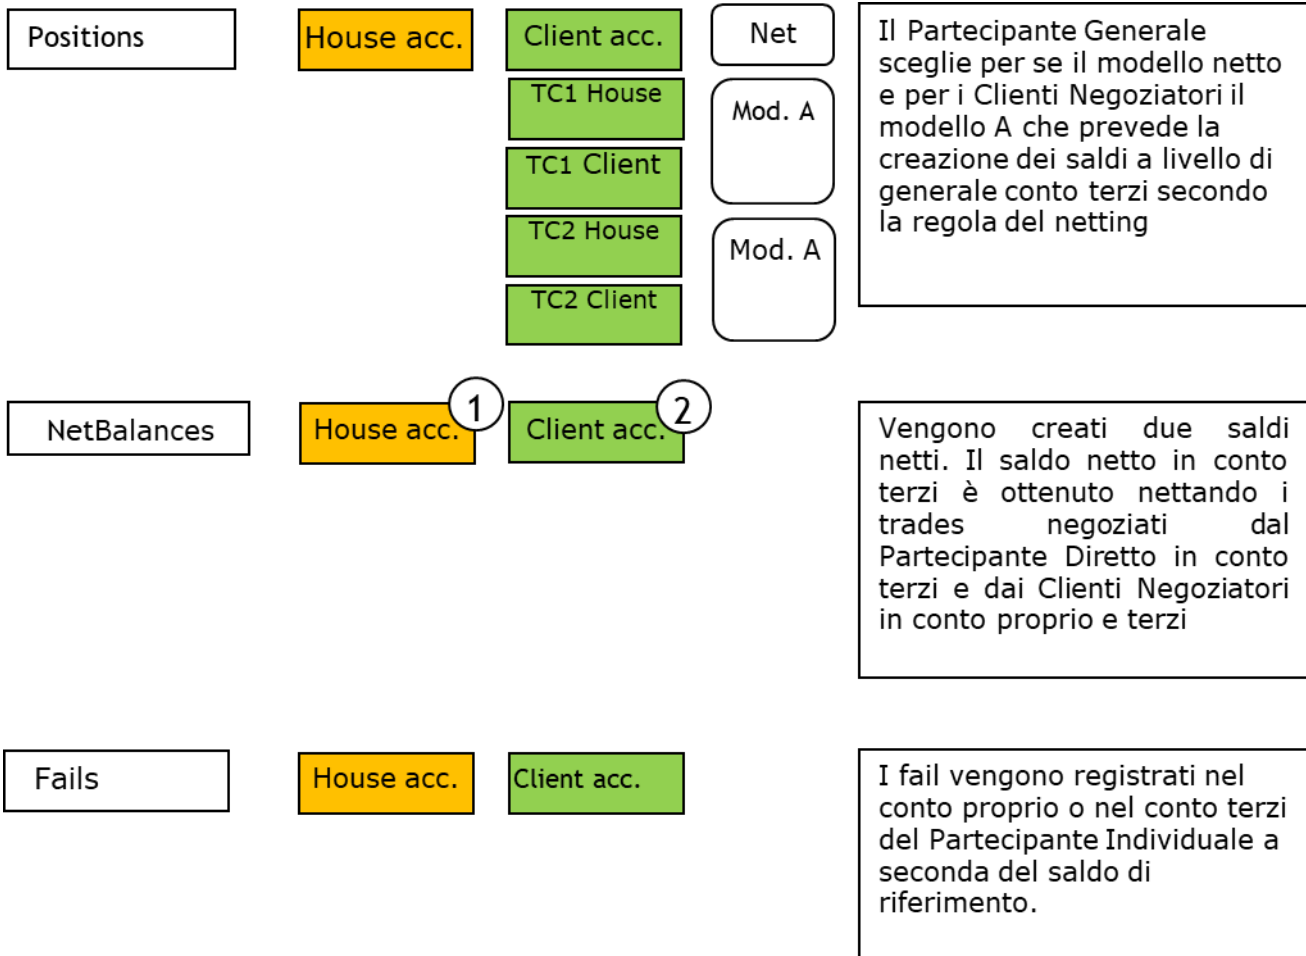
Positions

House acc.

Client acc.

TC1 House

TC1 Client

TC2 House

TC2 Client

Net

Mod. A

Mod. A

Il Partecipante Generale sceglie per se il modello netto e per i Clienti Negoziatori il modello A che prevede la creazione dei saldi a livello di generale conto terzi secondo la regola del netting

NetBalances

House acc.

1

Client acc.

2

Vengono creati due saldi netti. Il saldo netto in conto terzi è ottenuto nettando i trades negoziati dal Partecipante Diretto in conto terzi e dai Clienti Negoziatori in conto proprio e terzi

Fails

House acc.

Client acc.

I fail vengono registrati nel conto proprio o nel conto terzi del Partecipante Individuale a seconda del saldo di riferimento.